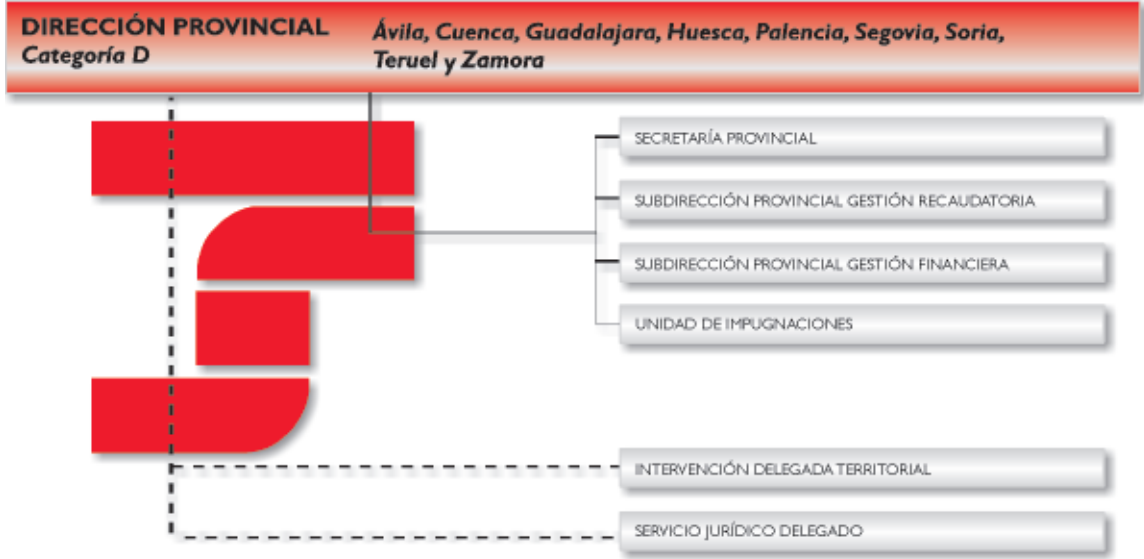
DIRECCIÓN PROVINCIAL
Categoría D

Ávila, Cuenca, Guadalajara, Huesca, Palencia, Segovia, Soria, Teruel y Zamora

SECRETARÍA PROVINCIAL

SUBDIRECCIÓN PROVINCIAL GESTIÓN RECAUDATORIA

SUBDIRECCIÓN PROVINCIAL GESTIÓN FINANCIERA

UNIDAD DE IMPUGNACIONES

INTERVENCIÓN DELEGADA TERRITORIAL

SERVICIO JURÍDICO DELEGADO